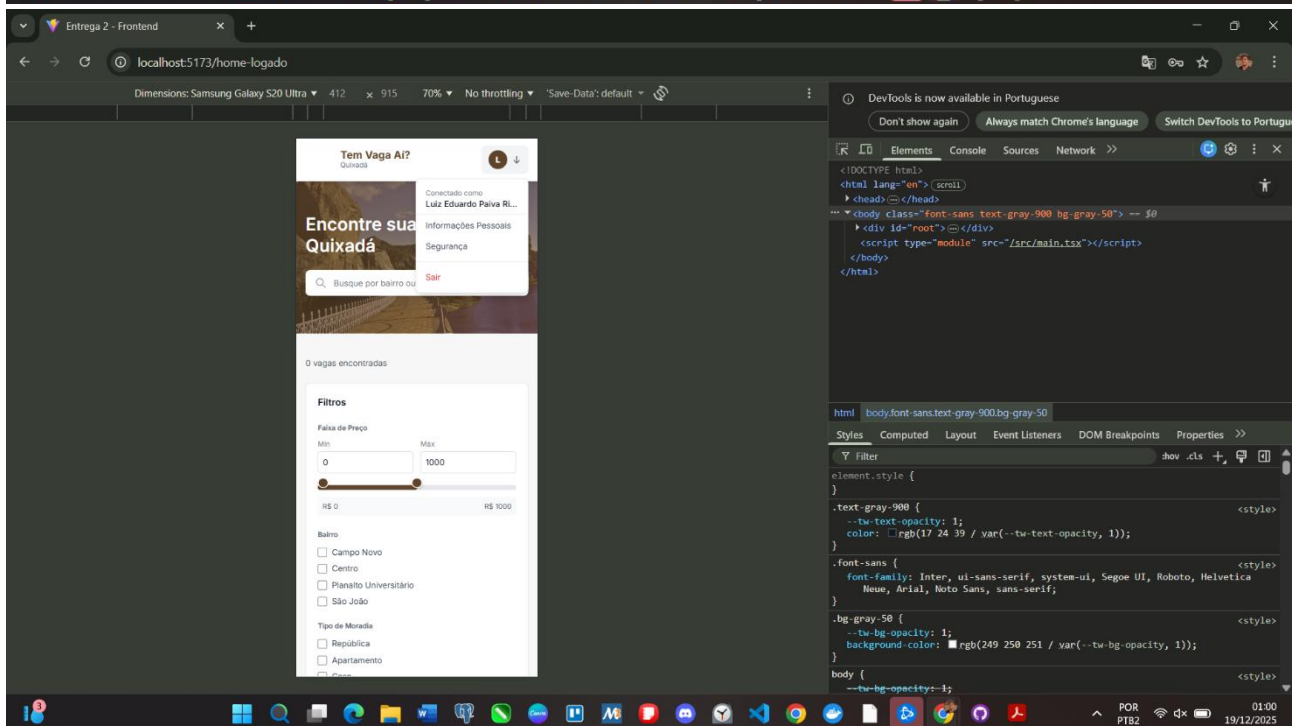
Entrega 2 - Frontend

localhost:5173/home-logado

Dimensions: Samsung Galaxy S20 Ultra ▾ 412 × 915 70% ▾ No throttling ▾ 'Save-Data': default ▾

Tem Vaga Aí?
Quixadá

L

Conectado como
Luiz Eduardo Paiva Ri...
Informações Pessoais
Segurança
Sair

Encontre sua
Quixadá

Busque por bairro ou

0 vagas encontradas

Filtros

Faixa de Preço
Min
Máx
0
1000

R$ 0
R$ 1000

Bairro
Campo Novo
Centro
Planalto Universitário
São João

Tipo de Moradia
República
Apartamento
Casa

DevTools is now available in Portuguese
Don't show again
Always match Chrome's language
Switch DevTools to Portugu

Elements Console Sources Network >>

<!DOCTYPE html>
<html lang="en"> scroll
▸ <head> ⋯ </head>
⋯ ▾ <body class="font-sans text-gray-900 bg-gray-50"> == $0
▸ <div id="root"> ⋯ </div>
<script type="module" src="/src/main.tsx"></script>
</body>
</html>

html body.font-sans.text-gray-900.bg-gray-50

Styles Computed Layout Event Listeners DOM Breakpoints Properties >>

Filter
:hov .cls

element.style {
}
.text-gray-900 { <style>
--tw-text-opacity: 1;
color: rgb(17 24 39 / var(--tw-text-opacity, 1));
}
.font-sans { <style>
font-family: Inter, ui-sans-serif, system-ui, Segoe UI, Roboto, Helvetica Neue, Arial, Noto Sans, sans-serif;
}
.bg-gray-50 { <style>
--tw-bg-opacity: 1;
background-color: rgb(249 250 251 / var(--tw-bg-opacity, 1));
}
body { <style>
--tw-bg-opacity: 1;

POR
PTB2
01:00
19/12/2025